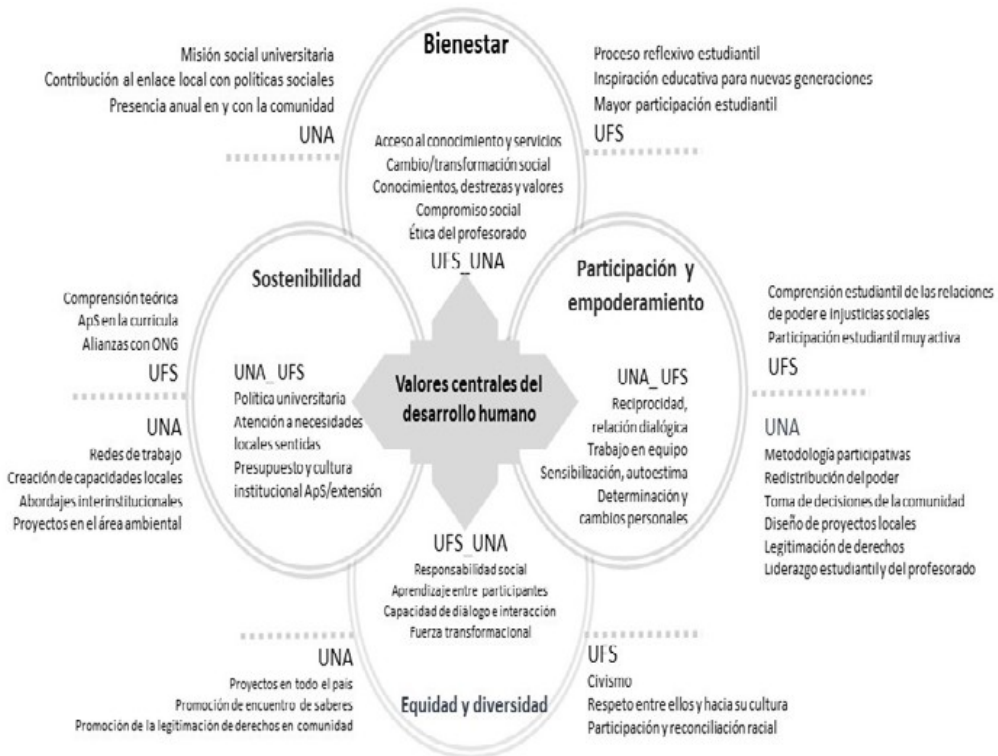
Bienestar

Misión social universitaria
Contribución al enlace local con políticas sociales
Presencia anual en y con la comunidad
UNA

Proceso reflexivo estudiantil
Inspiración educativa para nuevas generaciones
Mayor participación estudiantil
UFS

Acceso al conocimiento y servicios
Cambio/transformación social
Conocimientos, destrezas y valores
Compromiso social
Ética del profesorado
UFS_UNA

Sostenibilidad

Comprensión teórica
ApS en la currícula
Alianzas con ONG
UFS

UNA
Redes de trabajo
Creación de capacidades locales
Abordajes interinstitucionales
Proyectos en el área ambiental

UNA_UFS
Política universitaria
Atención a necesidades locales sentidas
Presupuesto y cultura institucional ApS/extensión

Valores centrales del desarrollo humano

Participación y empoderamiento

Comprensión estudiantil de las relaciones de poder e injusticias sociales
Participación estudiantil muy activa
UFS

UNA_UFS
Reciprocidad, relación dialógica
Trabajo en equipo
Sensibilización, autoestima
Determinación y cambios personales

UNA
Metodología participativas
Redistribución del poder
Toma de decisiones de la comunidad
Diseño de proyectos locales
Legitimación de derechos
Liderazgo estudiantil y del profesorado

UFS_UNA
Responsabilidad social
Aprendizaje entre participantes
Capacidad de diálogo e interacción
Fuerza transformacional

UNA
Proyectos en todo el país
Promoción de encuentro de saberes
Promoción de la legitimación de derechos en comunidad

Equidad y diversidad

UFS
Civismo
Respeto entre ellos y hacia su cultura
Participación y reconciliación racial